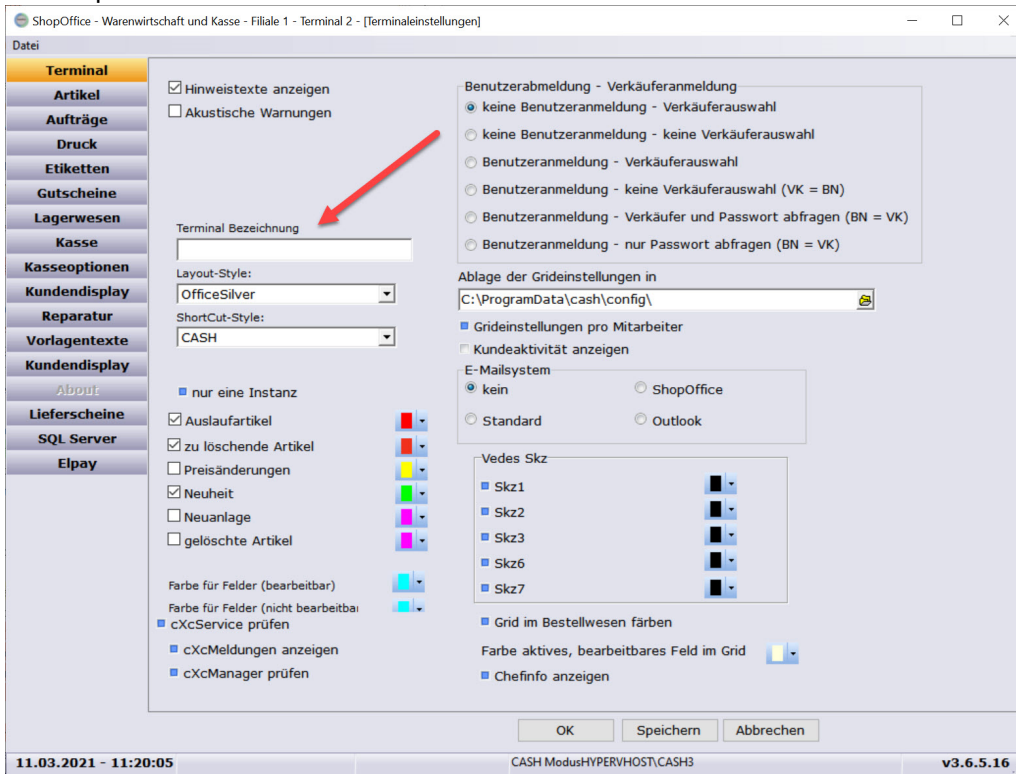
ShopOffice - Warenwirtschaft und Kasse - Filiale 1 - Terminal 2 - [Terminaleinstellungen]

Datei

Terminal
Artikel
Aufträge
Druck
Etiketten
Gutscheine
Lagerwesen
Kasse
Kasseoptionen
Kundendisplay
Reparatur
Vorlagentexte
Kundendisplay
About
Lieferscheine
SQL Server
Elpay

Hinweistexte anzeigen
Akustische Warnungen

Terminal Bezeichnung

Layout-Style:
OfficeSilver
ShortCut-Style:
CASH

nur eine Instanz

Auslaufartikel
zu löschende Artikel
Preisänderungen
Neuheit
Neuanlage
gelöschte Artikel

Farbe für Felder (bearbeitbar)
Farbe für Felder (nicht bearbeitbar
cXcService prüfen
cXcMeldungen anzeigen
cXcManager prüfen

Benutzerabmeldung - Verkäuferanmeldung
keine Benutzeranmeldung - Verkäuferauswahl
keine Benutzeranmeldung - keine Verkäuferauswahl
Benutzeranmeldung - Verkäuferauswahl
Benutzeranmeldung - keine Verkäuferauswahl (VK = BN)
Benutzeranmeldung - Verkäufer und Passwort abfragen (BN = VK)
Benutzeranmeldung - nur Passwort abfragen (BN = VK)

Ablage der Grideinstellungen in
C:\ProgramData\cash\config\
Grideinstellungen pro Mitarbeiter
Kundeaktivität anzeigen

E-Mailsystem
kein
ShopOffice
Standard
Outlook

Vedes Skz
Skz1
Skz2
Skz3
Skz6
Skz7

Grid im Bestellwesen färben
Farbe aktives, bearbeitbares Feld im Grid
Chefinfo anzeigen

OK
Speichern
Abbrechen

11.03.2021 - 11:20:05
CASH ModusHYPERVHOST\CASH3
v3.6.5.16